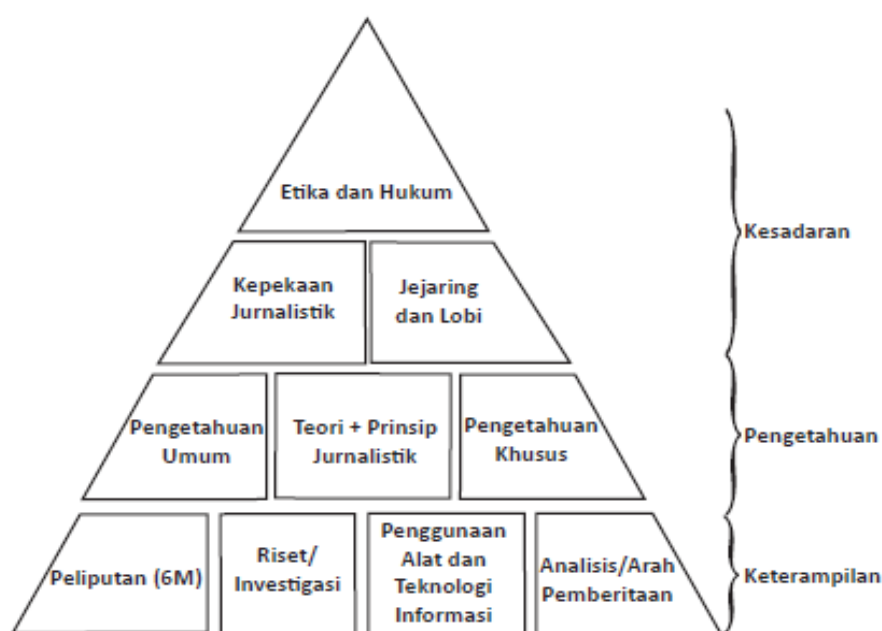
Etika dan Hukum

Kepekaan Jurnalistik

Jejaring dan Lobi

Pengetahuan Umum

Teori + Prinsip Jurnalistik

Pengetahuan Khusus

Peliputan (6M)

Riset/ Investigasi

Penggunaan Alat dan Teknologi Informasi

Analisis/Arah Pemberitaan

Kesadaran

Pengetahuan

Keterampilan